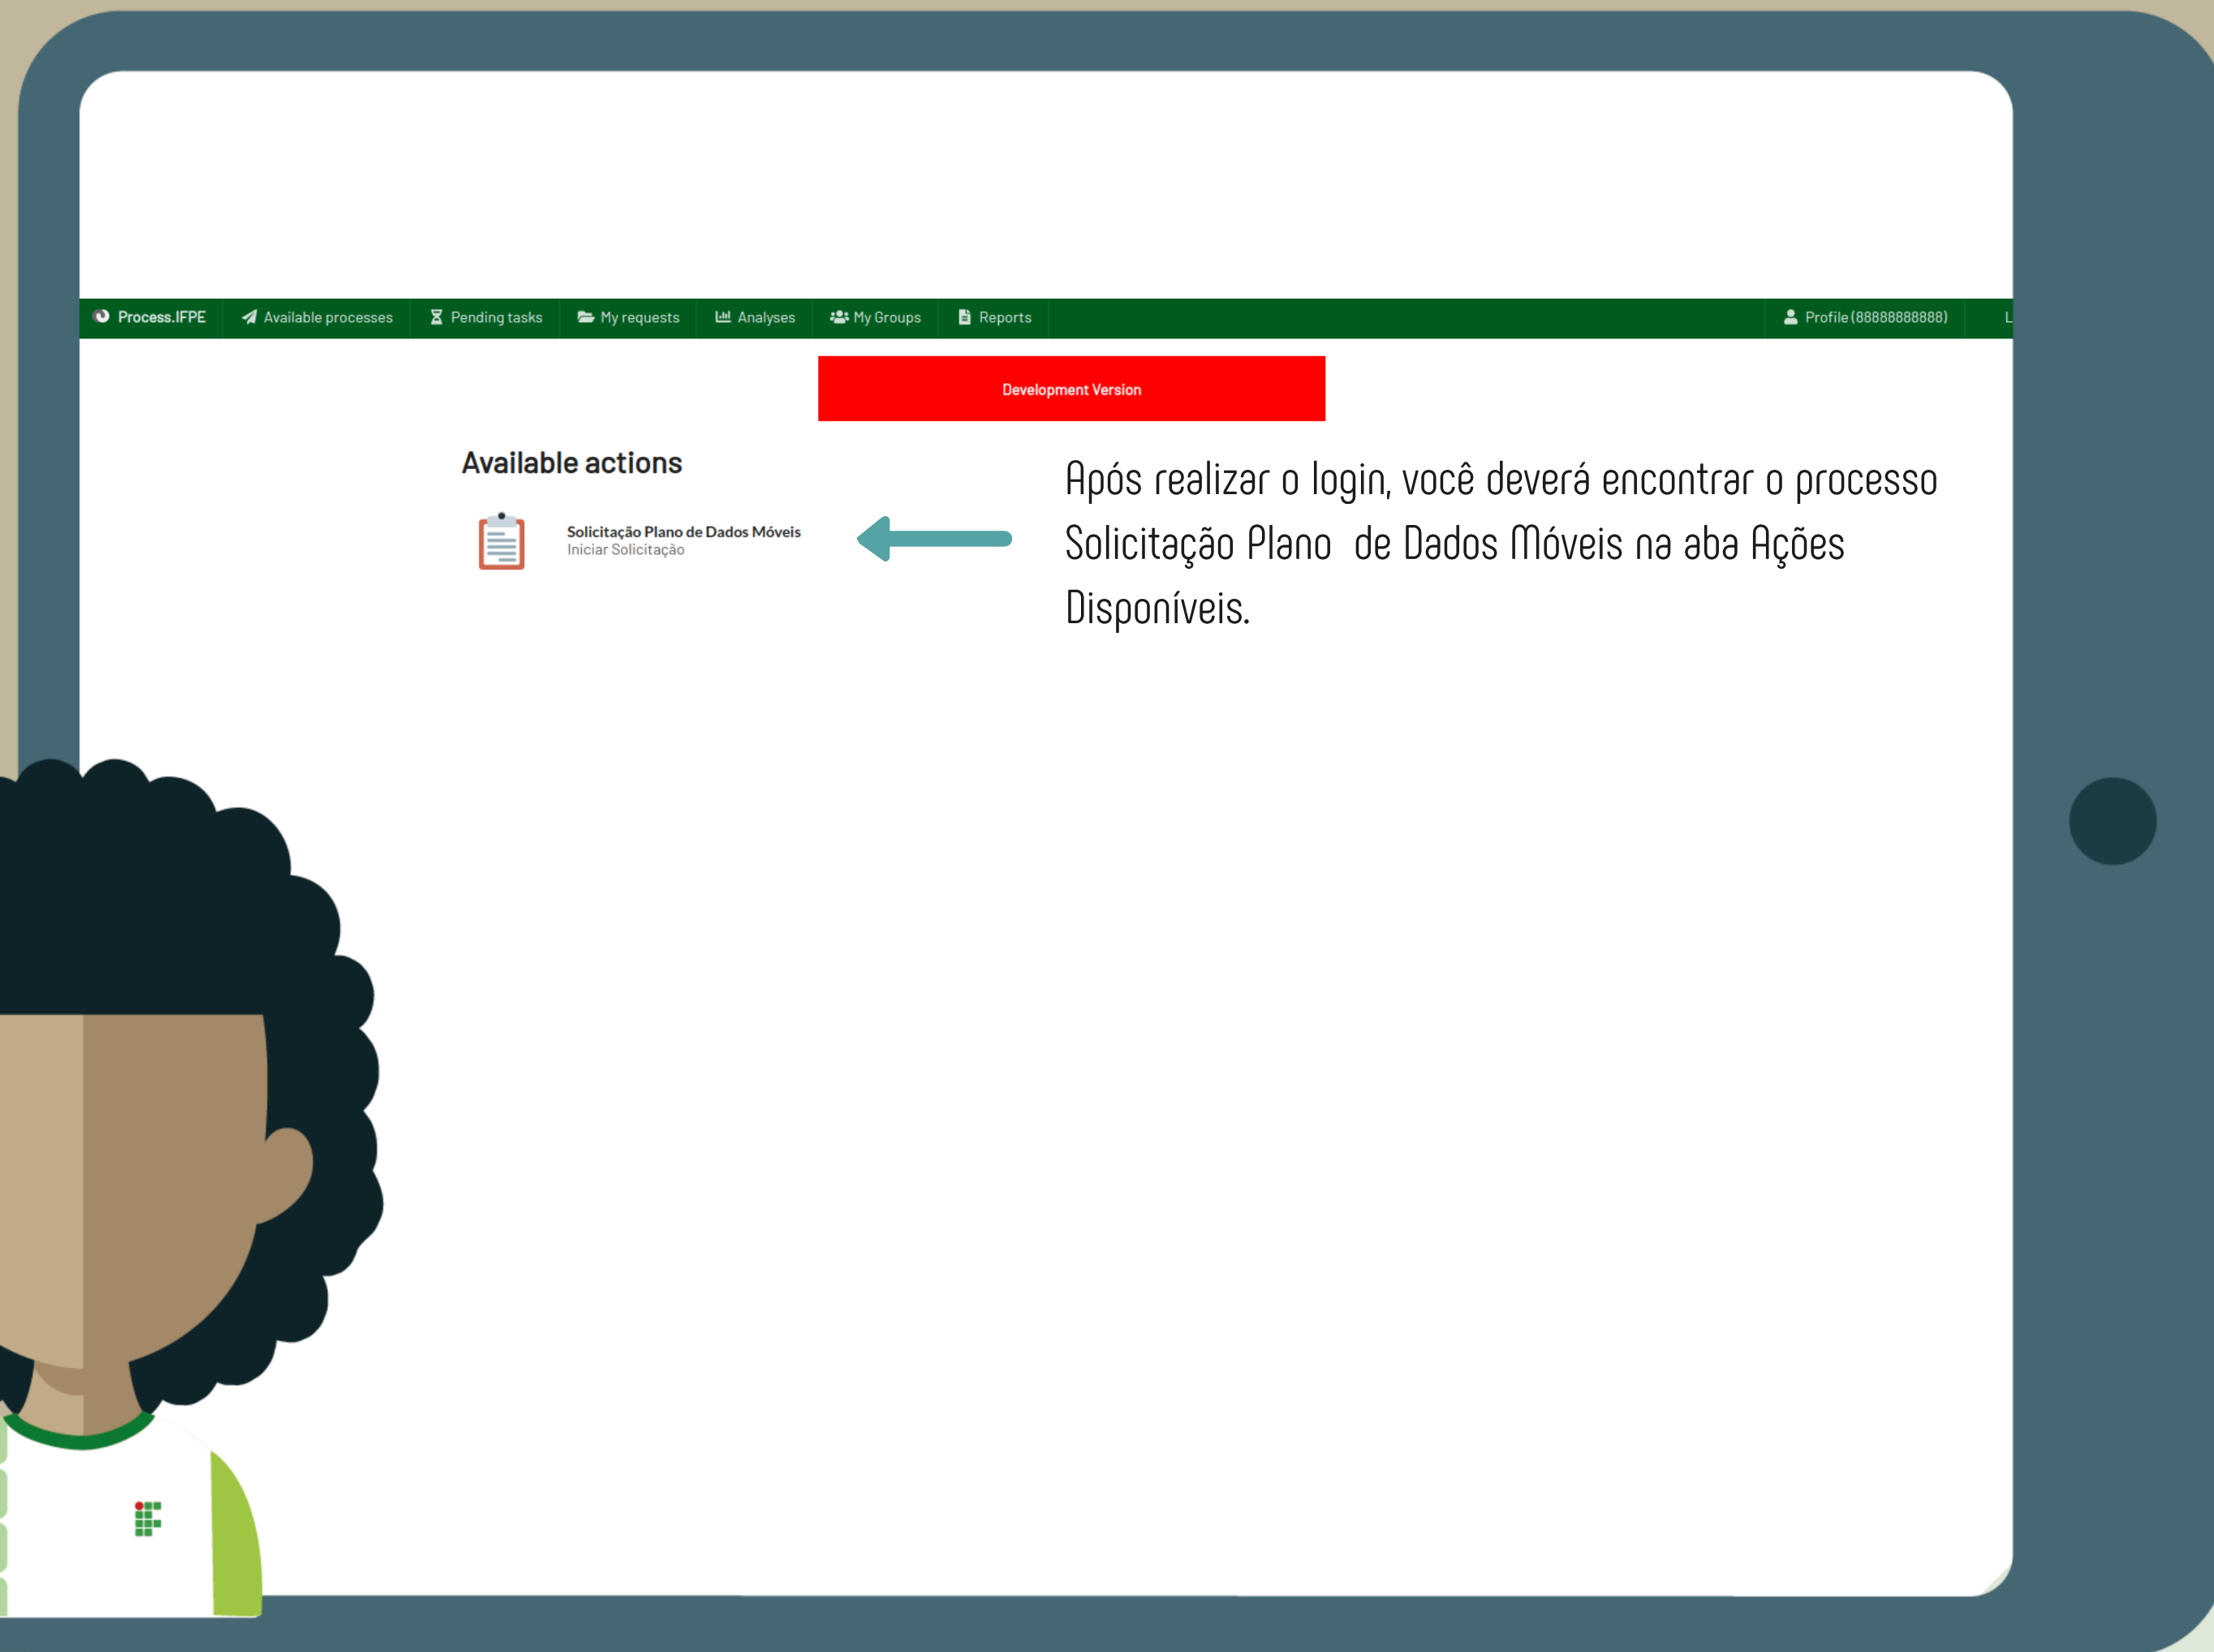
Process.IFPE Available processes Pending tasks My requests Analyses My Groups Reports Profile (88888888888) L

Development Version

Available actions

Solicitação Plano de Dados Móveis
Iniciar Solicitação

Após realizar o login, você deverá encontrar o processo Solicitação Plano de Dados Móveis na aba Ações Disponíveis.